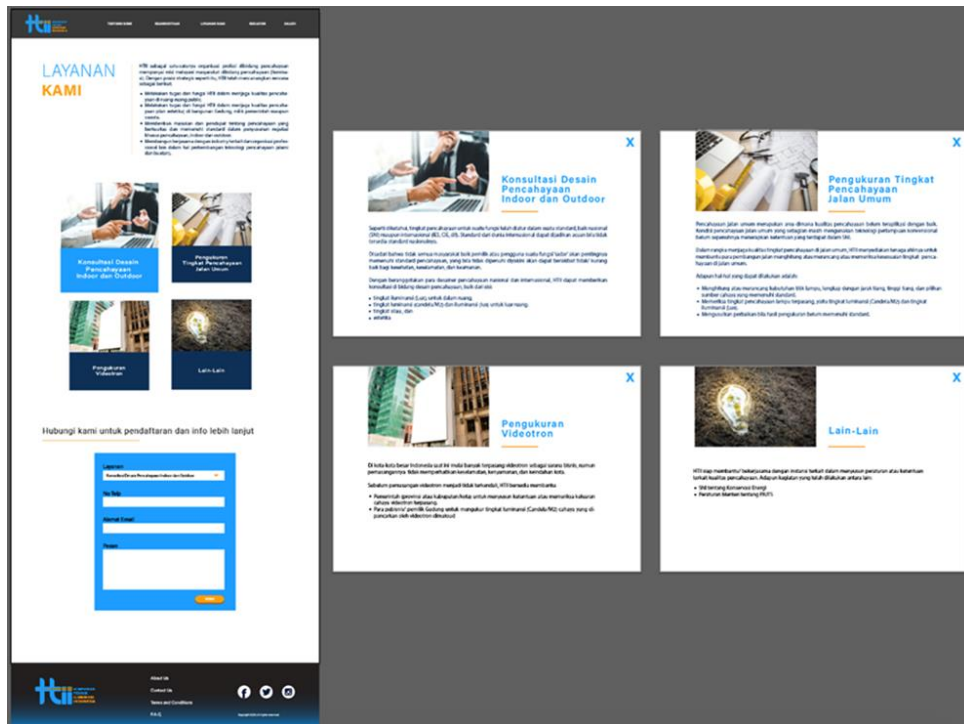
hti

TENTANG KAMI   KEANGGOTAAN   LAYANAN KAMI   KEGIATAN   GALERI

LAYANAN
KAMI

HTI sebagai satu-satunya organisasi profesi dibidang pencahayaan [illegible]

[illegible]

Konsultasi Desain Pencahayaan Indoor dan Outdoor

Pengukuran Tingkat Pencahayaan Jalan Umum

Pengukuran Videotron

Lain-Lain

Hubungi kami untuk pendaftaran dan info lebih lanjut

Layanan
Konsultasi Desain Pencahayaan Indoor dan Outdoor
No Telp
Alamat Email
Pesan
KIRIM

About Us
Contact Us
Terms and Conditions
FAQ

X
Konsultasi Desain Pencahayaan Indoor dan Outdoor

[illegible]

X
Pengukuran Tingkat Pencahayaan Jalan Umum

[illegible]

X
Pengukuran Videotron

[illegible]

X
Lain-Lain

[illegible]